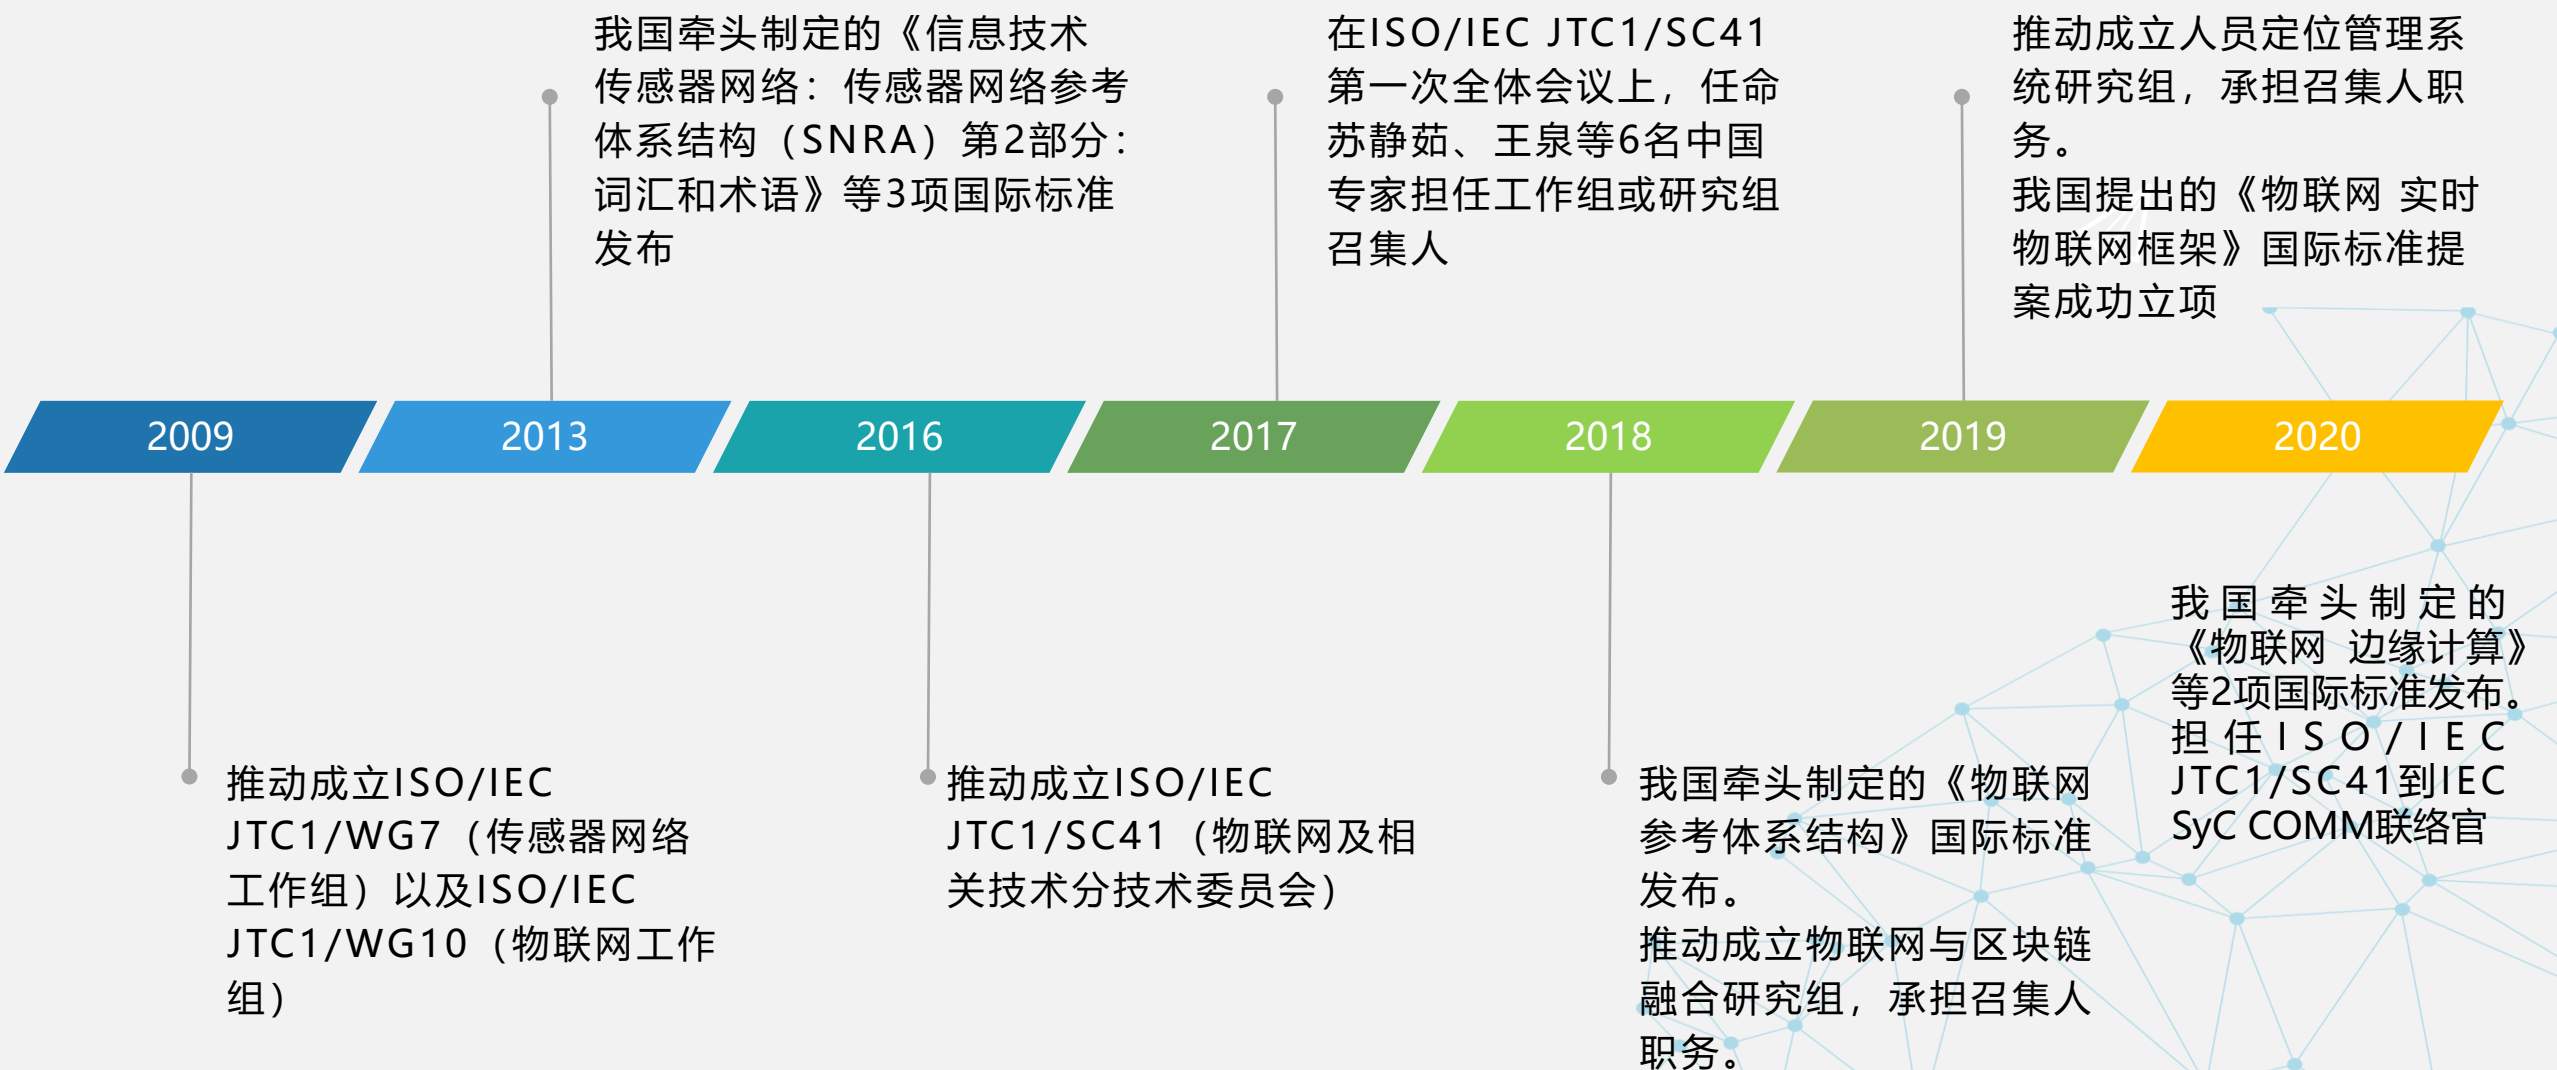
我国牵头制定的《信息技术 传感器网络：传感器网络参考体系结构（SNRA）第2部分：词汇和术语》等3项国际标准发布

在ISO/IEC JTC1/SC41第一次全体会议上，任命苏静茹、王泉等6名中国专家担任工作组或研究组召集人

推动成立人员定位管理系统研究组，承担召集人职务。
我国提出的《物联网 实时物联网框架》国际标准提案成功立项

2009

2013

2016

2017

2018

2019

2020

推动成立ISO/IEC JTC1/WG7（传感器网络工作组）以及ISO/IEC JTC1/WG10（物联网工作组）

推动成立ISO/IEC JTC1/SC41（物联网及相关技术分技术委员会）

我国牵头制定的《物联网参考体系结构》国际标准发布。
推动成立物联网与区块链融合研究组，承担召集人职务。

我国牵头制定的《物联网 边缘计算》等2项国际标准发布。
担任ISO/IEC JTC1/SC41到IEC SyC COMM联络官